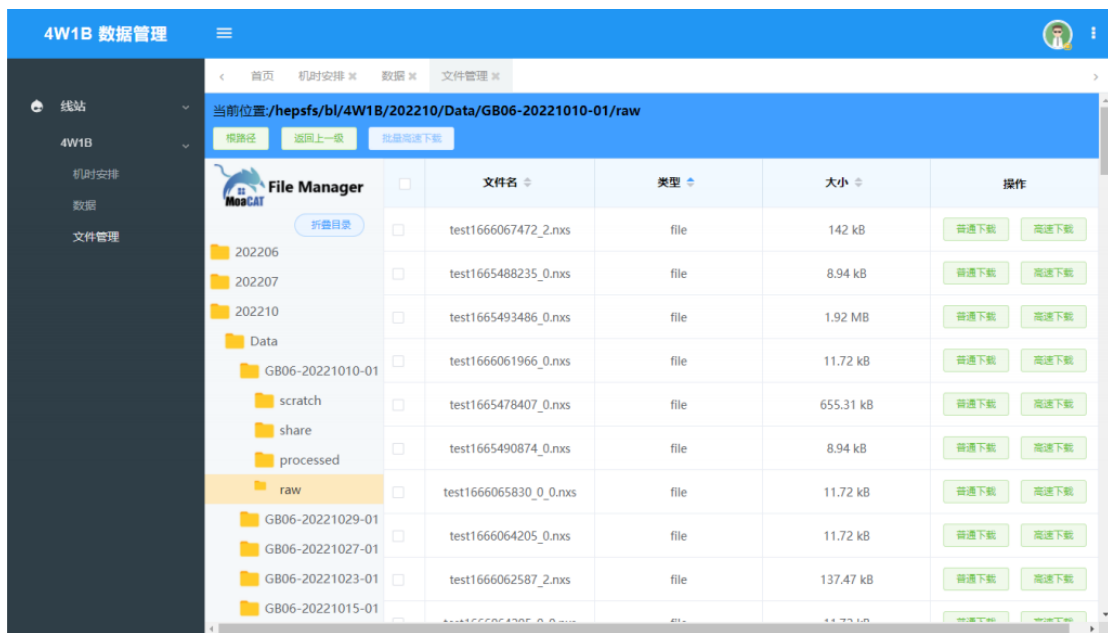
4W1B 数据管理

线站
4W1B
机时安排
数据
文件管理

首页 机时安排 数据 文件管理

当前位置:/hepsfs/bl/4W1B/202210/Data/GB06-20221010-01/raw
根路径 返回上一级 批量高速下载

File Manager
MosCAT
折叠目录
202206
202207
202210
Data
GB06-20221010-01
scratch
share
processed
raw
GB06-20221029-01
GB06-20221027-01
GB06-20221023-01
GB06-20221015-01

| | 文件名 | 类型 | 大小 | 操作 |
|---|---|---|---|---|
| | test1666067472_2.nxs | file | 142 kB | 普通下载 高速下载 |
| | test1665488235_0.nxs | file | 8.94 kB | 普通下载 高速下载 |
| | test1665493486_0.nxs | file | 1.92 MB | 普通下载 高速下载 |
| | test1666061966_0.nxs | file | 11.72 kB | 普通下载 高速下载 |
| | test1665478407_0.nxs | file | 655.31 kB | 普通下载 高速下载 |
| | test1665490874_0.nxs | file | 8.94 kB | 普通下载 高速下载 |
| | test1666065830_0_0.nxs | file | 11.72 kB | 普通下载 高速下载 |
| | test1666064205_0.nxs | file | 11.72 kB | 普通下载 高速下载 |
| | test1666062587_2.nxs | file | 137.47 kB | 普通下载 高速下载 |
| | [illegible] | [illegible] | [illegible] | 普通下载 高速下载 |